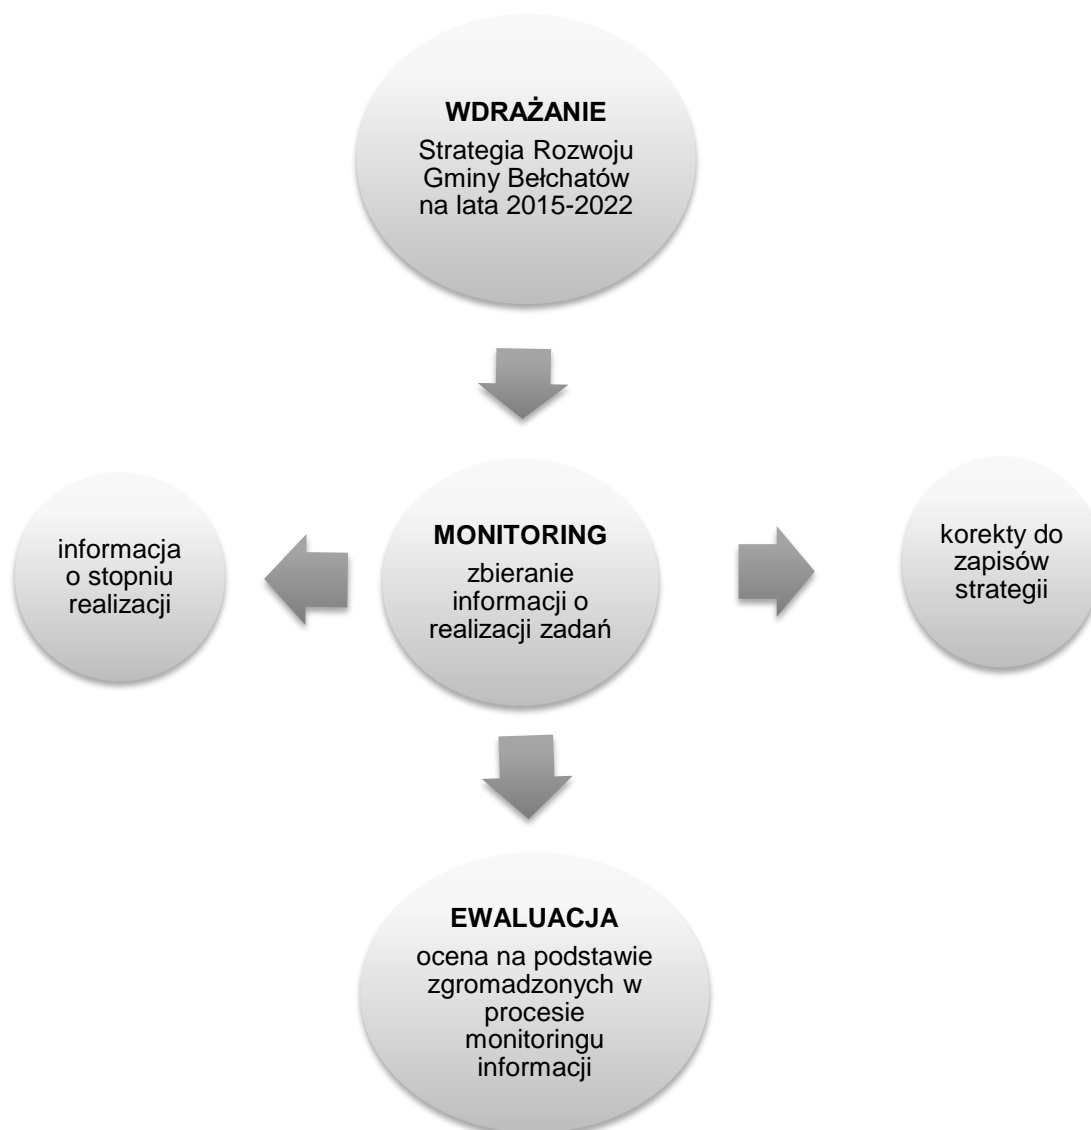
WDRAŻANIE

Strategia Rozwoju Gminy Bełchatów na lata 2015-2022

informacja o stopniu realizacji

MONITORING

zbieranie informacji o realizacji zadań

korekty do zapisów strategii

EWALUACJA

ocena na podstawie zgromadzonych w procesie monitoringu informacji